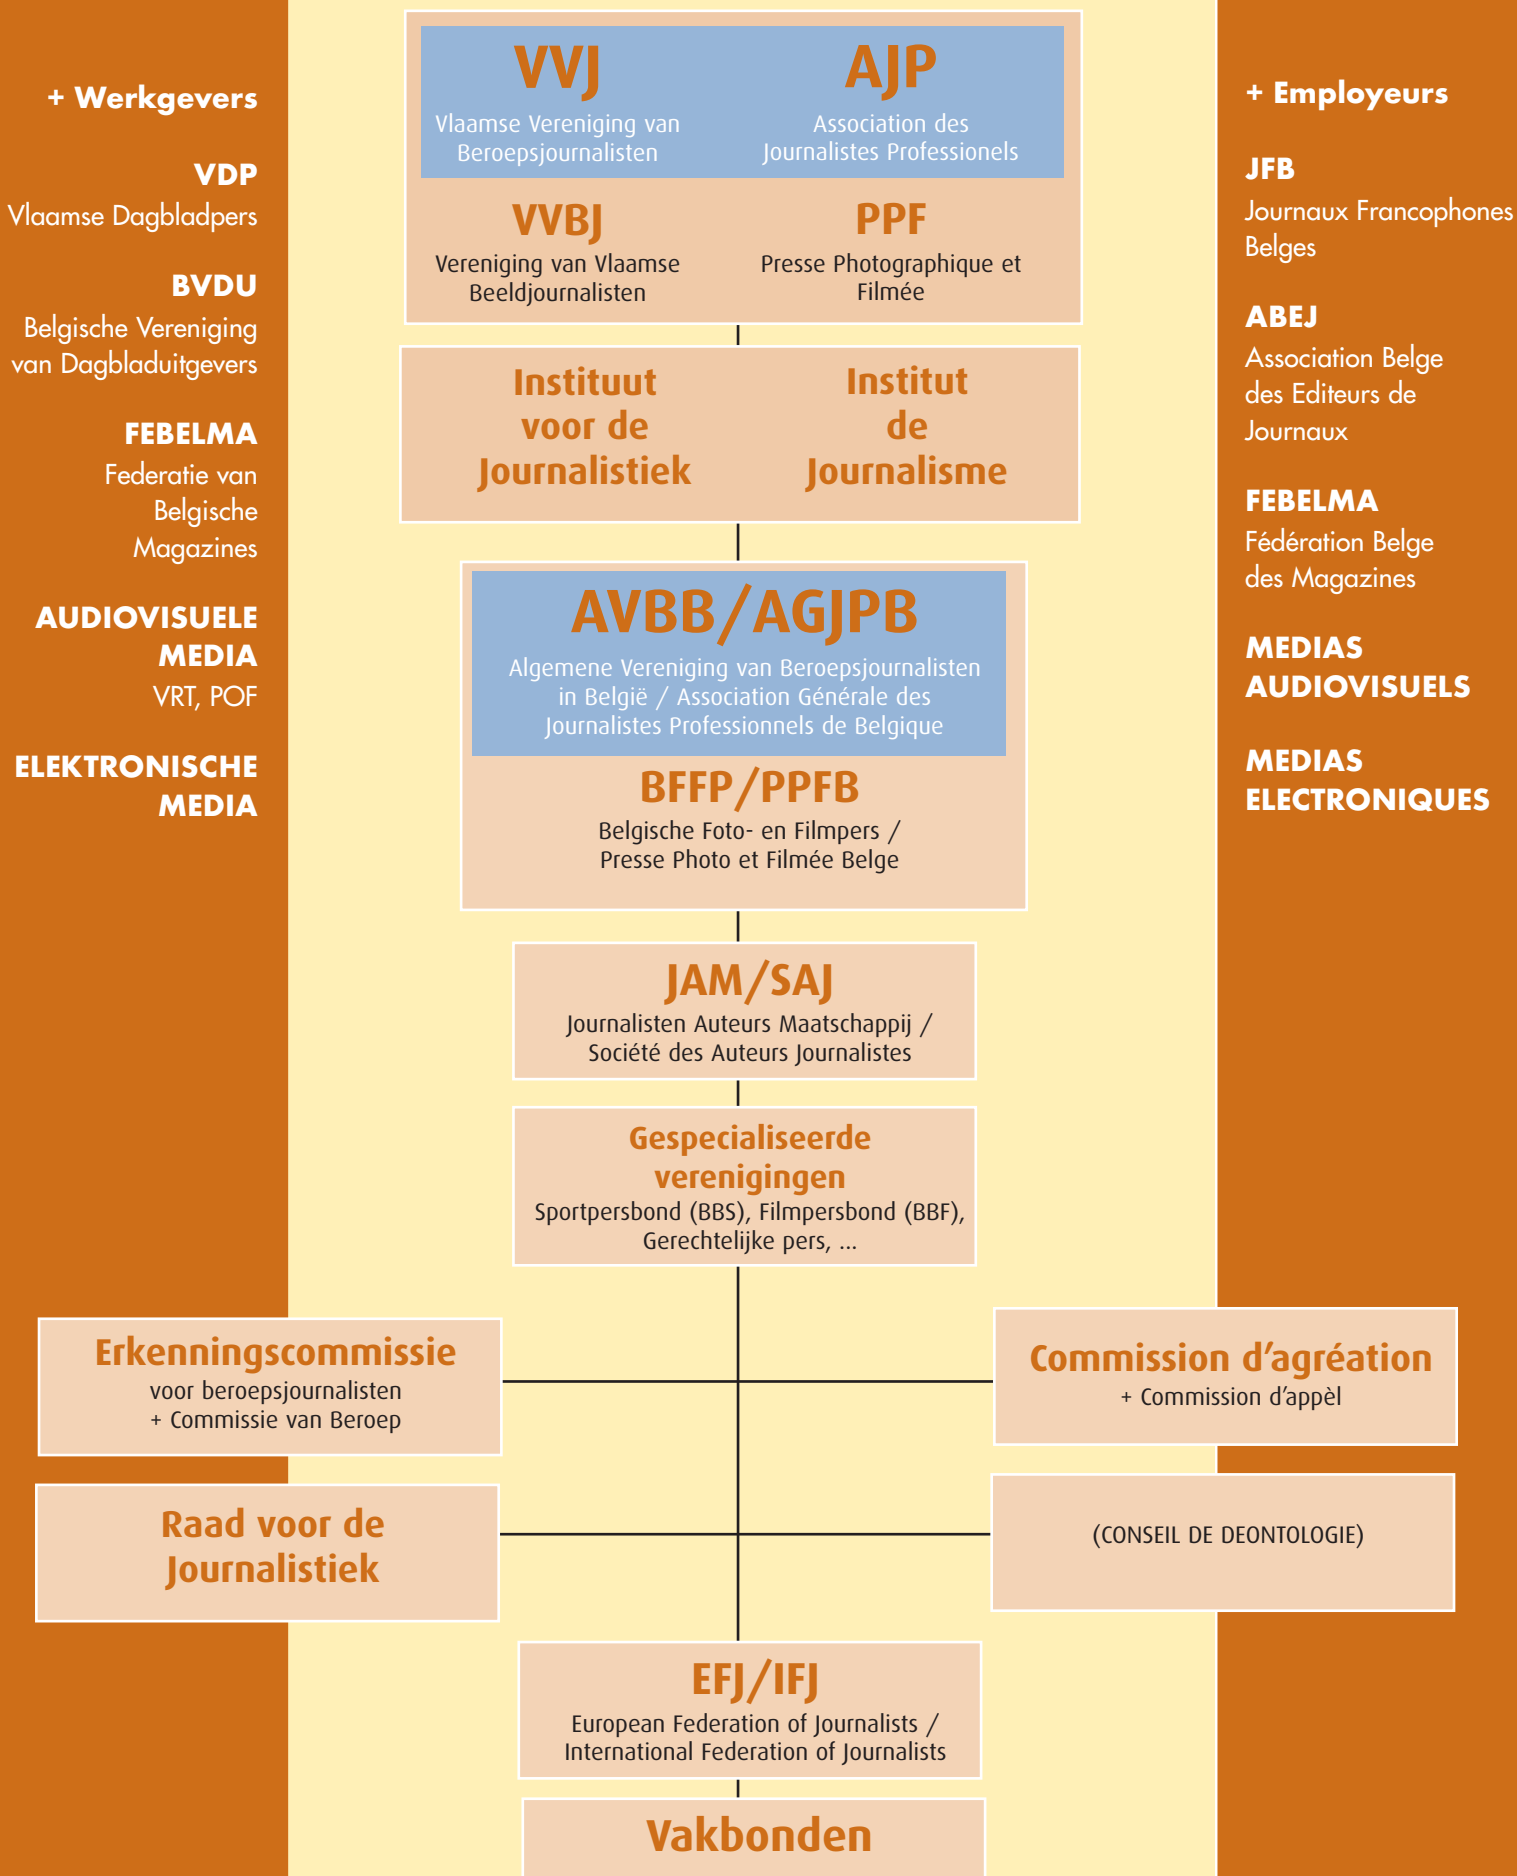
+ Werkgevers

VDP
Vlaamse Dagbladpers

BVDU
Belgische Vereniging van Dagbladuitgevers

FEBELMA
Federatie van Belgische Magazines

AUDIOVISUELE MEDIA
VRT, POF

ELEKTRONISCHE MEDIA

VVJ
Vlaamse Vereniging van Beroepsjournalisten

AJP
Association des Journalistes Professionels

VVBJ
Vereniging van Vlaamse Beeldjournalisten

PPF
Presse Photographique et Filmée

Instituut voor de Journalistiek

Institut de Journalisme

AVBB/AGJPB
Algemene Vereniging van Beroepsjournalisten in België / Association Générale des Journalistes Professionnels de Belgique

BFFP/PPFB
Belgische Foto- en Filmpers / Presse Photo et Filmée Belge

JAM/SAJ
Journalisten Auteurs Maatschappij / Société des Auteurs Journalistes

Gespecialiseerde verenigingen
Sportpersbond (BBS), Filmpersbond (BBF), Gerechtelijke pers, ...

+ Employeurs

JFB
Journaux Francophones Belges

ABEJ
Association Belge des Editeurs de Journaux

FEBELMA
Fédération Belge des Magazines

MEDIAS AUDIOVISUELS

MEDIAS ELECTRONIQUES

Erkenningscommissie
voor beroepsjournalisten
+ Commissie van Beroep

Commission d'agréation
+ Commission d'appèl

Raad voor de Journalistiek

(CONSEIL DE DEONTOLOGIE)

EFJ/IFJ
European Federation of Journalists / International Federation of Journalists

Vakbonden